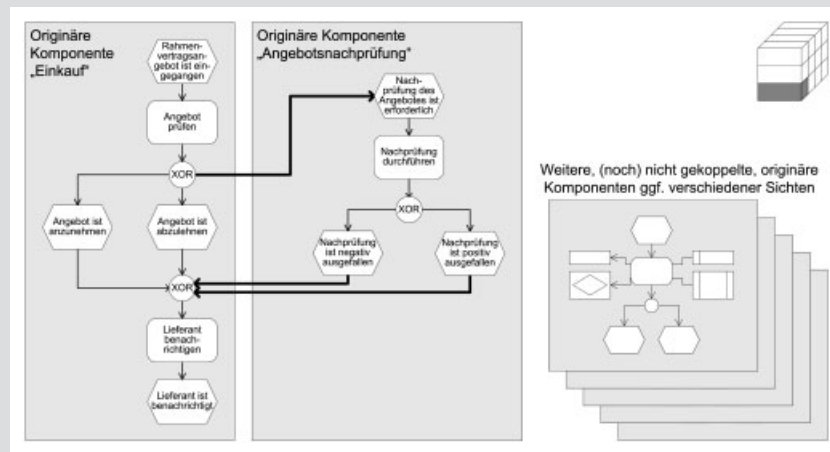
Originäre Komponente „Einkauf“

Rahmenvertragsangebot ist eingegangen

Angebot prüfen

XOR

Angebot ist anzunehmen

Angebot ist abzulehnen

XOR

Lieferant benachrichtigen

Lieferant ist benachrichtigt

Originäre Komponente „Angebotsnachprüfung“

Nachprüfung des Angebotes ist erforderlich

Nachprüfung durchführen

XOR

Nachprüfung ist negativ ausgefallen

Nachprüfung ist positiv ausgefallen

Weitere, (noch) nicht gekoppelte, originäre Komponenten ggf. verschiedener Sichten